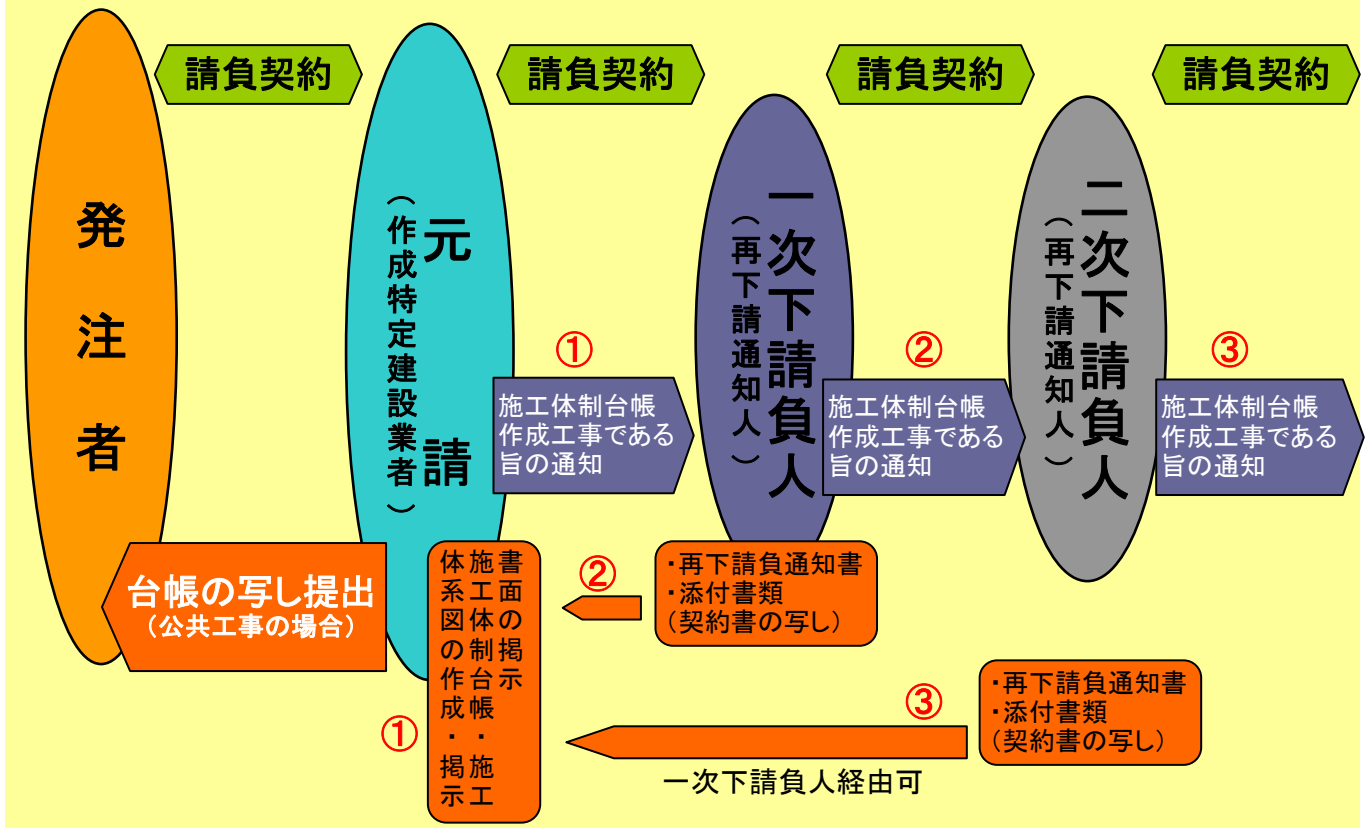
請負契約
請負契約
請負契約
請負契約

発注者

元請
（作成特定建設業者）

一次下請負人
（再下請通知人）

二次下請負人
（再下請通知人）

①
施工体制台帳作成工事である旨の通知

②
施工体制台帳作成工事である旨の通知

③
施工体制台帳作成工事である旨の通知

台帳の写し提出
（公共工事の場合）

書面の掲示
施工体制台帳・施工体系図の作成・掲示

①

②
・再下請負通知書
・添付書類
（契約書の写し）

③
・再下請負通知書
・添付書類
（契約書の写し）

一次下請負人経由可